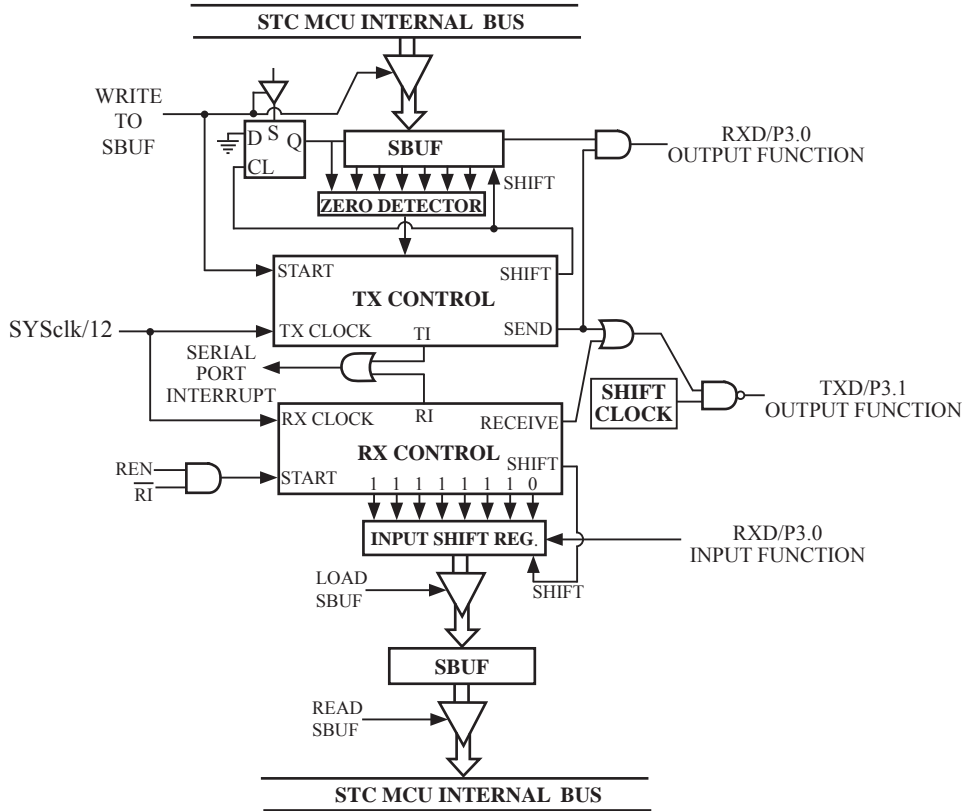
STC MCU INTERNAL BUS

WRITE TO SBUF

D S Q

CL

SBUF

RXD/P3.0 OUTPUT FUNCTION

SHIFT

ZERO DETECTOR

START

SHIFT

TX CONTROL

SYSclk/12

TX CLOCK

TI

SEND

SERIAL PORT INTERRUPT

SHIFT CLOCK

TXD/P3.1 OUTPUT FUNCTION

RX CLOCK

RI

RECEIVE

RX CONTROL

SHIFT

REN

$\overline{RI}$

START

1 1 1 1 1 1 1 0

INPUT SHIFT REG.

RXD/P3.0 INPUT FUNCTION

LOAD SBUF

SHIFT

SBUF

READ SBUF

STC MCU INTERNAL BUS